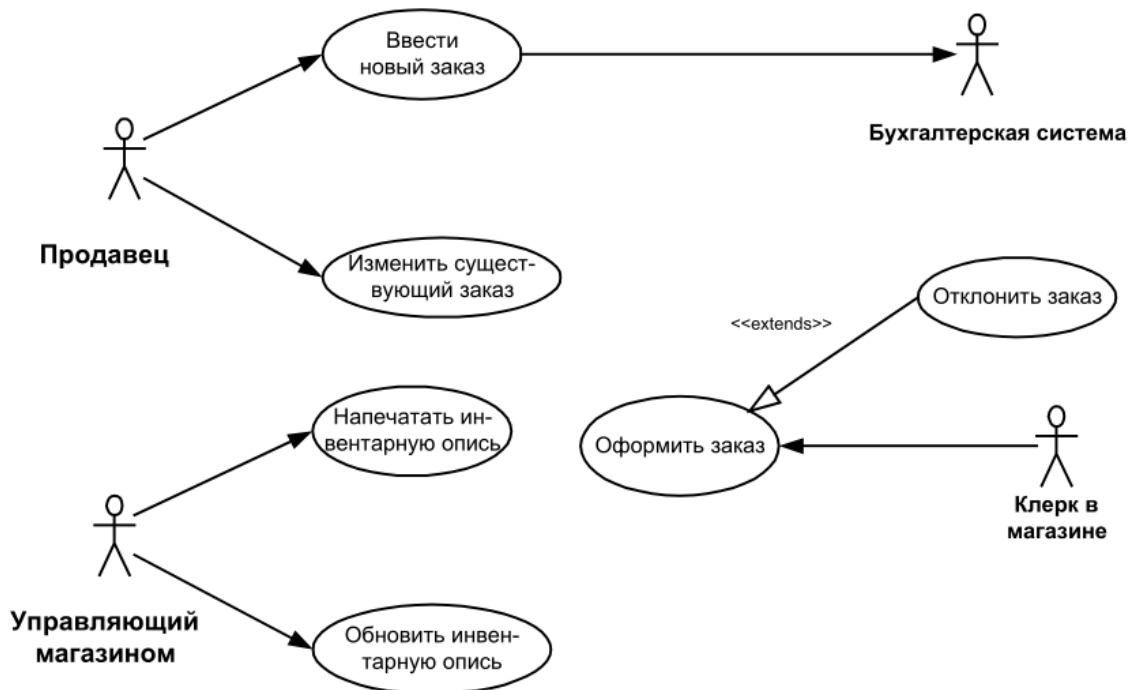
Ввести новый заказ

Бухгалтерская система

Продавец

Изменить существующий заказ

Отклонить заказ

<<extends>>

Напечатать инвентарную опись

Оформить заказ

Клерк в магазине

Управляющий магазином

Обновить инвентарную опись